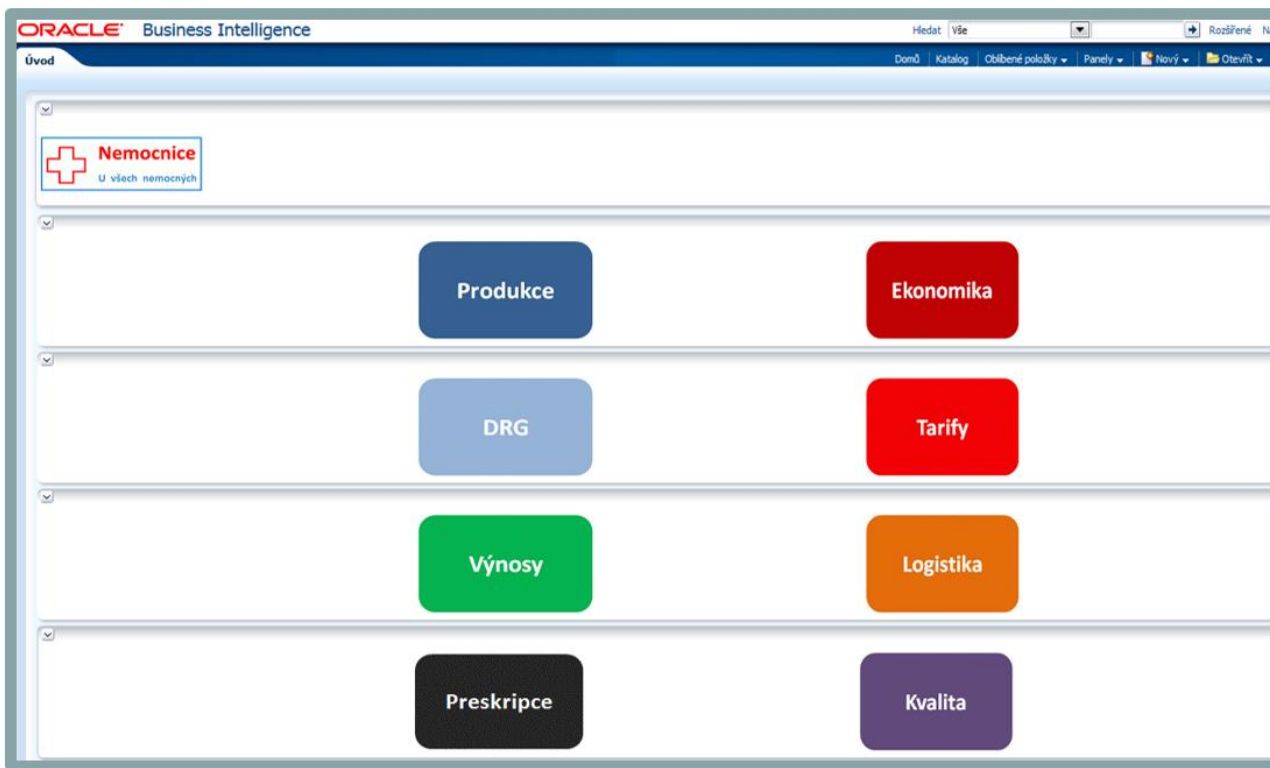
ORACLE Business Intelligence

Hledat Vše

Rozšířené N

Úvod

Domů | Katalog | Oblíbené položky | Panely | Nový | Otevřít

Nemocnice
U všech nemocných

Produkce

Ekonomika

DRG

Tarify

Výnosy

Logistika

Preskripce

Kvalita